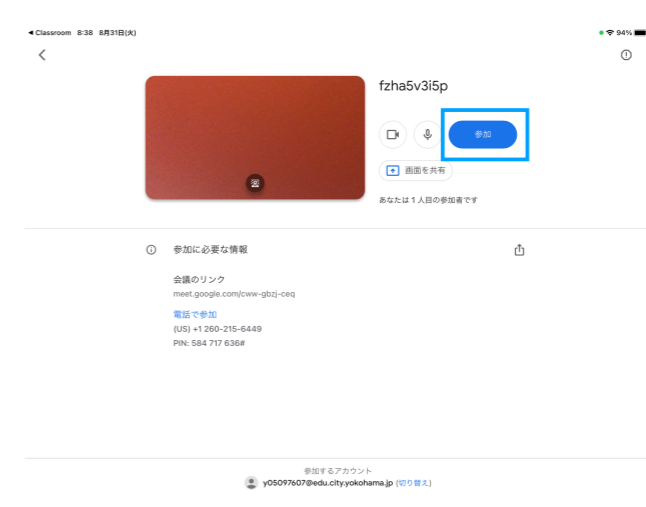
◀ Classroom 8:38 8月31日(火)

94%

fzha5v3i5p

参加

画面を共有

あなたは 1 人目の参加者です

参加に必要な情報

会議のリンク
meet.google.com/cww-gbzj-ceq

電話で参加
(US) +1 260-215-6449
PIN: 584 717 636#

参加するアカウント
y05097607@edu.city.yokohama.jp (切り替え)